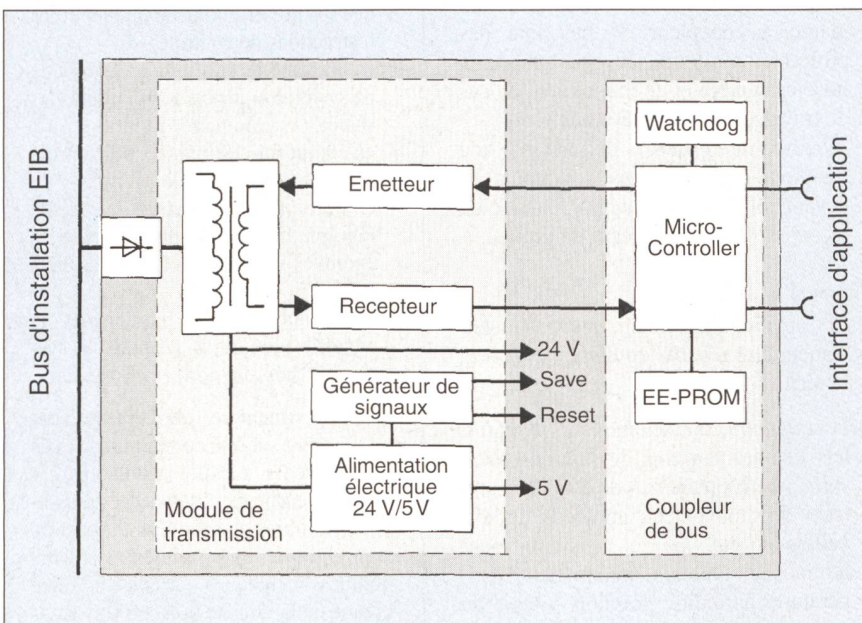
Bus d'installation EIB

Emetteur

Recepteur

24 V

Générateur de signaux

Save

Reset

Alimentation électrique 24 V/5 V

5 V

Module de transmission

Watchdog

Micro-Controller

EE-PROM

Coupleur de bus

Interface d'application